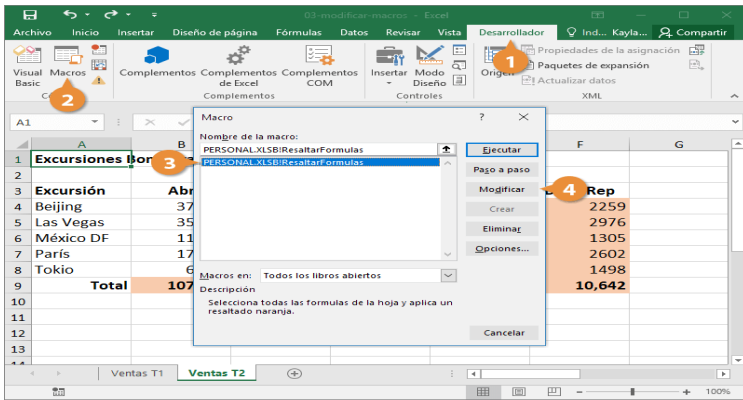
03-modificar-macros - Excel

Archivo Inicio Insertar Diseño de página Fórmulas Datos Revisar Vista Desarrollador Ind... Kayla... Compartir

Visual Basic Macros Complementos Complementos de Excel Complementos COM Insertar Modo Diseño Origen Propiedades de la asignación Paquetes de expansión Actualizar datos

Código Complementos Controles XML

1 2 3 4

A1

| | A | B | | F | G |
|---|---|---|---|---|---|
| 1 | Excursiones Bon | | | | |
| 2 | | | | | |
| 3 | Excursión | Abr | | Rep | |
| 4 | Beijing | 37 | | 2259 | |
| 5 | Las Vegas | 35 | | 2976 | |
| 6 | México DF | 11 | | 1305 | |
| 7 | París | 17 | | 2602 | |
| 8 | Tokio | 6 | | 1498 | |
| 9 | Total | 107 | | 10,642 | |
| 10 | | | | | |
| 11 | | | | | |
| 12 | | | | | |
| 13 | | | | | |

Macro ? X

Nombre de la macro:

PERSONAL.XLSB!ResaltarFormulas

PERSONAL.XLSB!ResaltarFormulas

Ejecutar
Paso a paso
Modificar
Crear
Eliminar
Opciones...

Macros en: Todos los libros abiertos

Descripción

Selecciona todas las formulas de la hoja y aplica un resaltado naranja.

Cancelar

Ventas T1 Ventas T2

100%